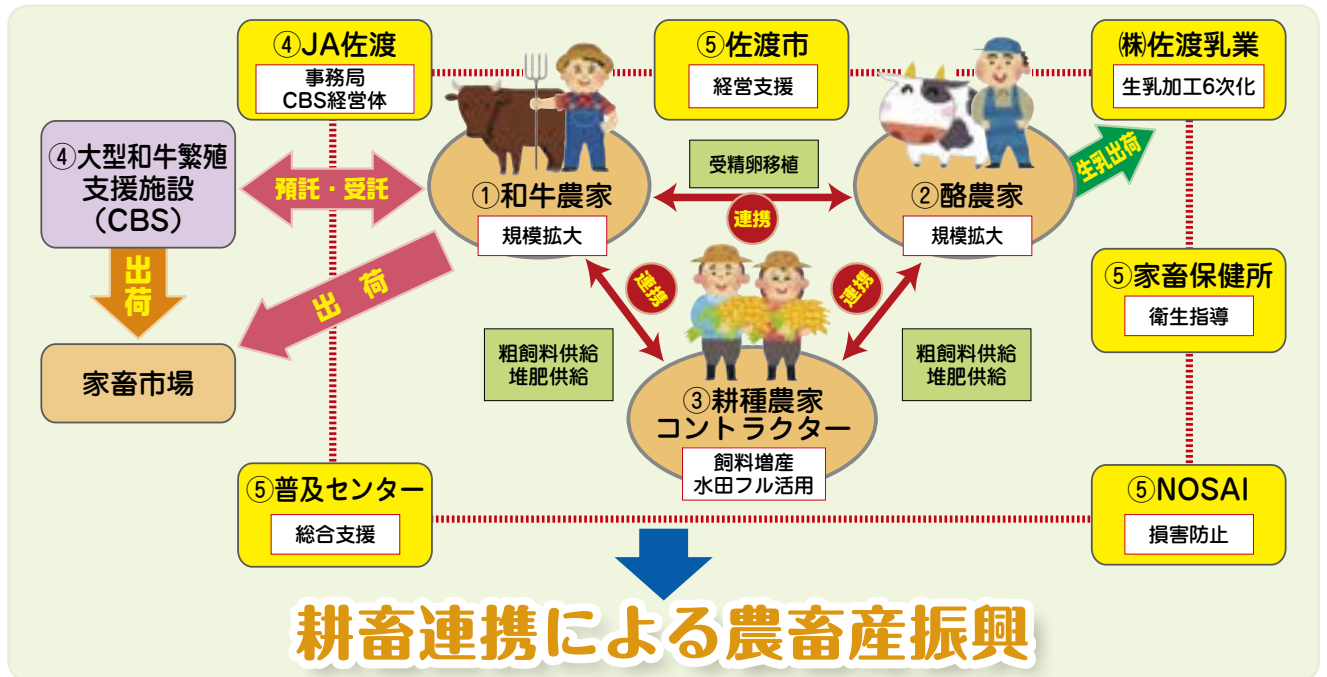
④JA佐渡
事務局
CBS経営体

⑤佐渡市
経営支援

㈱佐渡乳業
生乳加工6次化

④大型和牛繁殖支援施設
（CBS）

預託・受託

①和牛農家
規模拡大

受精卵移植

連携

②酪農家
規模拡大

生乳出荷

出荷

出荷

家畜市場

連携

連携

⑤家畜保健所
衛生指導

粗飼料供給
堆肥供給

粗飼料供給
堆肥供給

③耕種農家
コントラクター
飼料増産
水田フル活用

⑤普及センター
総合支援

⑤NOSAI
損害防止

耕畜連携による農畜産振興